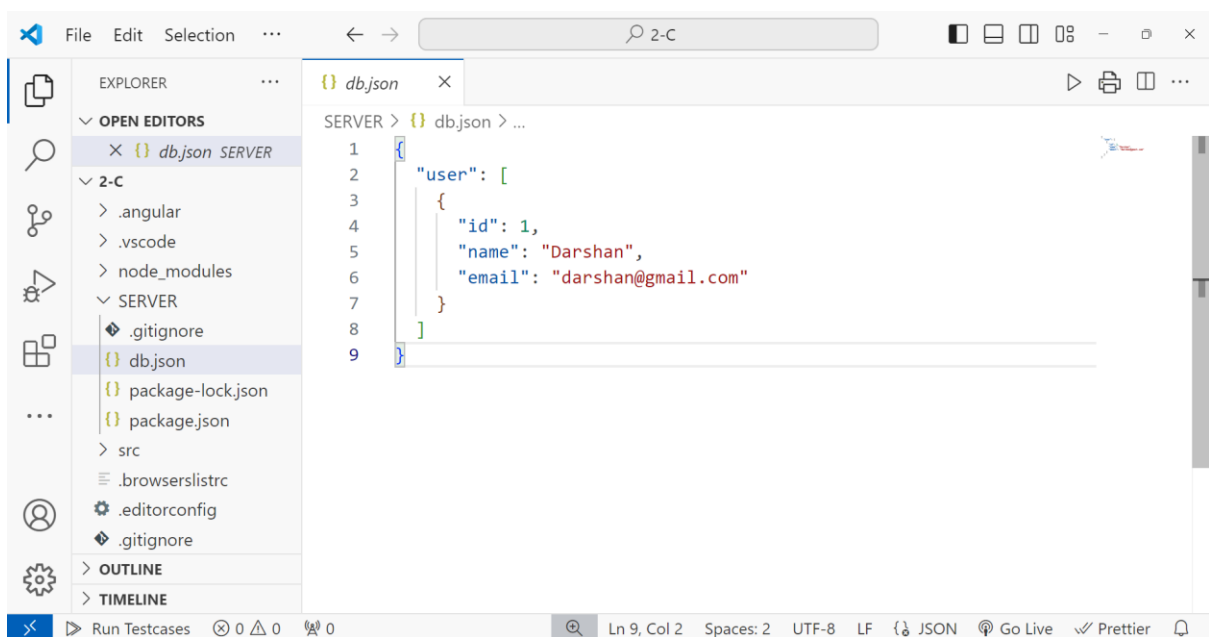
File Edit Selection ···

2-C

EXPLORER ···

OPEN EDITORS

× {} db.json SERVER

2-C

> .angular

> .vscode

> node_modules

SERVER

.gitignore

{} db.json

{} package-lock.json

{} package.json

> src

.browserslistrc

.editorconfig

.gitignore

> OUTLINE

> TIMELINE

{} db.json ×

SERVER > {} db.json > ...

```
1 {
2   "user": [
3     {
4       "id": 1,
5       "name": "Darshan",
6       "email": "darshan@gmail.com"
7     }
8   ]
9 }
```

Run Testcases ⊗ 0 ⚠ 0 0 Ln 9, Col 2 Spaces: 2 UTF-8 LF {} JSON Go Live Prettier